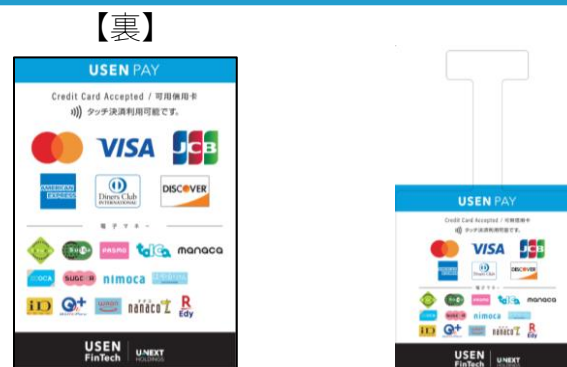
【裏】

USEN PAY

Credit Card Accepted / 可用信用卡

タッチ決済利用可能です。

VISA JCB

AMERICAN EXPRESS Diners Club INTERNATIONAL DISCOVER

電子マネー

PASMO manaca

SUGOCA nimoca

iD QUICPay nanaco R Edy

USEN FinTech U-NEXT HOLDINGS

USEN PAY

Credit Card Accepted / 可用信用卡

タッチ決済利用可能です。

VISA JCB

DISCOVER

電子マネー

manaca

nimoca

iD nanaco R Edy

USEN FinTech U-NEXT